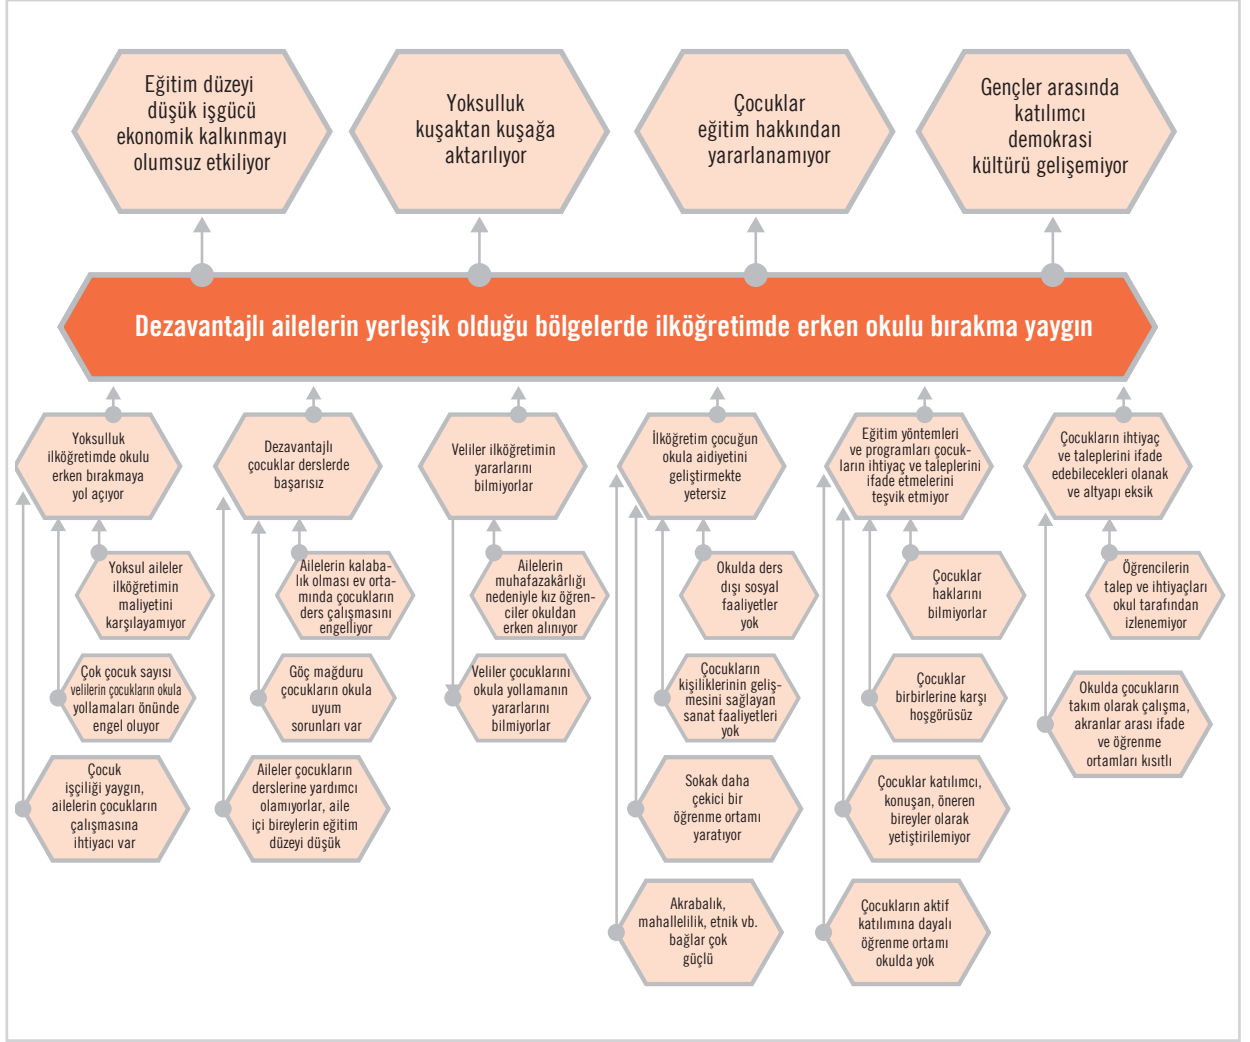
Eğitim düzeyi düşük işgücü ekonomik kalkınmayı olumsuz etkiliyor

Yoksulluk kuşaktan kuşağa aktarılıyor

Çocuklar eğitim hakkından yararlanamıyor

Gençler arasında katılımcı demokrasi kültürü gelişemiyor

Dezavantajlı ailelerin yerleşik olduğu bölgelerde ilköğretimde erken okulu bırakma yaygın

Yoksulluk ilköğretimde okulu erken bırakmaya yol açıyor

Yoksul aileler ilköğretimin maliyetini karşılayamıyor

Çok çocuk sayısı velilerin çocukların okula yollamaları önünde engel oluyor

Çocuk işçiliği yaygın, ailelerin çocukların çalışmasına ihtiyacı var

Dezavantajlı çocuklar derslerde başarısız

Ailelerin kalabalık olması ev ortamında çocukların ders çalışmasını engelliyor

Göç mağduru çocukların okula uyum sorunları var

Aileler çocukların derslerine yardımcı olamıyorlar, aile içi bireylerin eğitim düzeyi düşük

Veliler ilköğretimin yararlarını bilmiyorlar

Ailelerin muhafazakârlığı nedeniyle kız öğrenciler okuldan erken alınıyor

Veliler çocuklarını okula yollamanın yararlarını bilmiyorlar

İlköğretim çocuğun okula aidiyetini geliştirmekte yetersiz

Okulda ders dışı sosyal faaliyetler yok

Çocukların kişiliklerinin gelişmesini sağlayan sanat faaliyetleri yok

Sokak daha çekici bir öğrenme ortamı yaratıyor

Akrabalık, mahallelilik, etnik vb. bağlar çok güçlü

Eğitim yöntemleri ve programları çocukların ihtiyaç ve taleplerini ifade etmelerini teşvik etmiyor

Çocuklar haklarını bilmiyorlar

Çocuklar birbirlerine karşı hoşgörüsüz

Çocuklar katılımcı, konuşan, öneren bireyler olarak yetiştirilemiyor

Çocukların aktif katılımına dayalı öğrenme ortamı okulda yok

Çocukların ihtiyaç ve taleplerini ifade edebilecekleri olanak ve altyapı eksik

Öğrencilerin talep ve ihtiyaçları okul tarafından izlenemiyor

Okulda çocukların takım olarak çalışma, akranlar arası ifade ve öğrenme ortamları kısıtlı